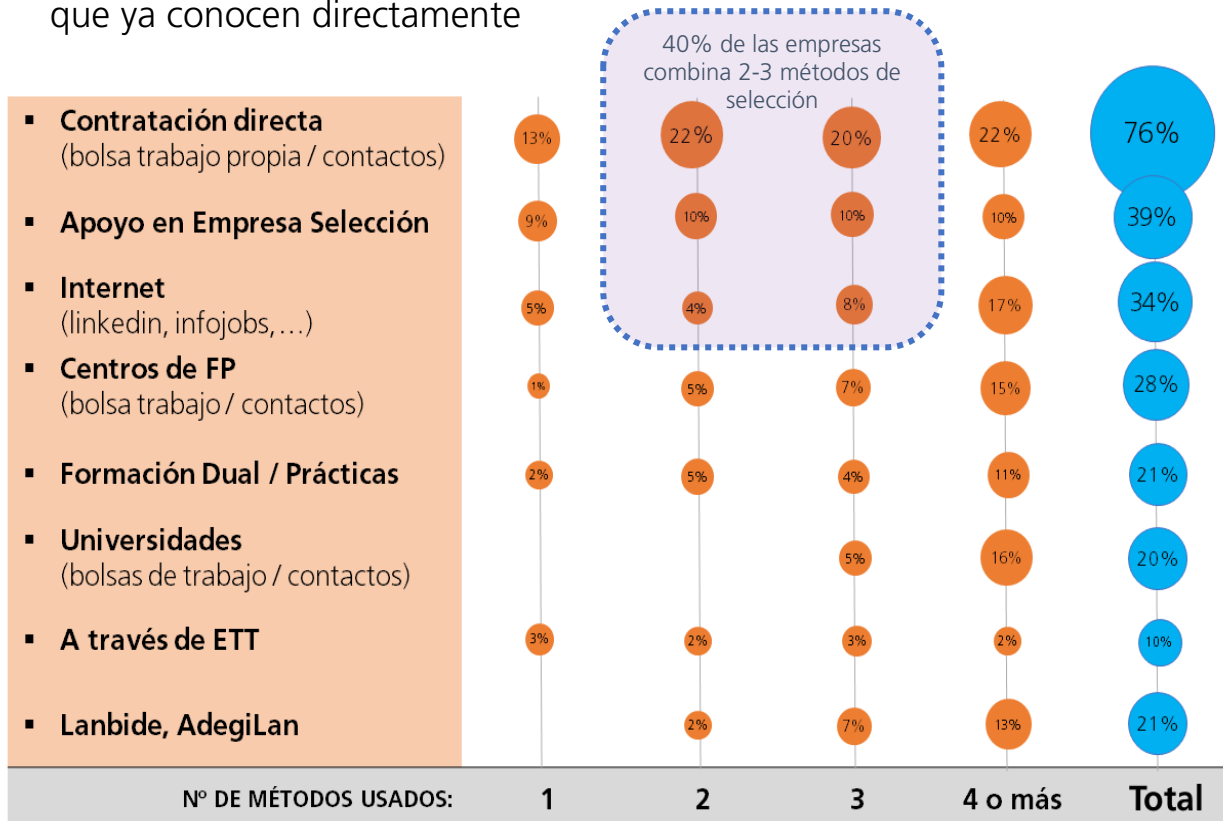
que ya conocen directamente

40% de las empresas combina 2-3 métodos de selección

| | 1 | 2 | 3 | 4 o más | Total |
|---|---|---|---|---|---|
| ▪ Contratación directa (bolsa trabajo propia / contactos) | 13% | 22% | 20% | 22% | 76% |
| ▪ Apoyo en Empresa Selección | 9% | 10% | 10% | 10% | 39% |
| ▪ Internet (linkedin, infojobs, …) | 5% | 4% | 8% | 17% | 34% |
| ▪ Centros de FP (bolsa trabajo / contactos) | 1% | 5% | 7% | 15% | 28% |
| ▪ Formación Dual / Prácticas | 2% | 5% | 4% | 11% | 21% |
| ▪ Universidades (bolsas de trabajo / contactos) | | | 5% | 16% | 20% |
| ▪ A través de ETT | 3% | 2% | 3% | 2% | 10% |
| ▪ Lanbide, AdegiLan | | 2% | 7% | 13% | 21% |

Nº DE MÉTODOS USADOS: 1 2 3 4 o más Total